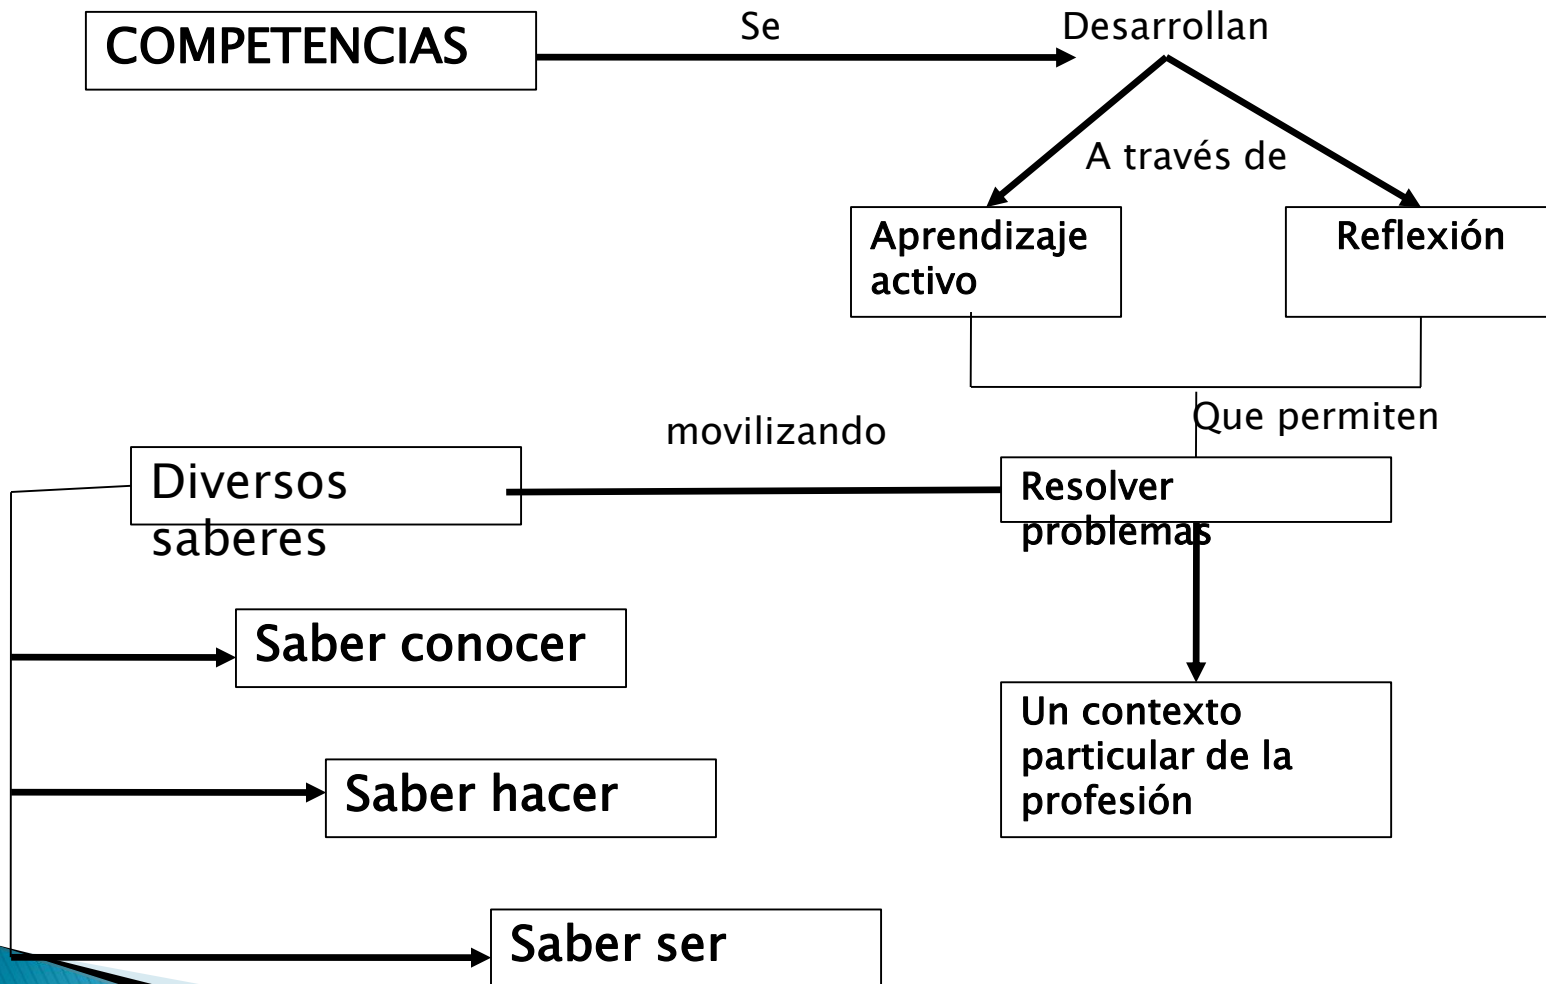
COMPETENCIAS

Se

Desarrollan

A través de

Aprendizaje activo

Reflexión

Que permiten

movilizando

Diversos saberes

Resolver problemas

Saber conocer

Un contexto particular de la profesión

Saber hacer

Saber ser